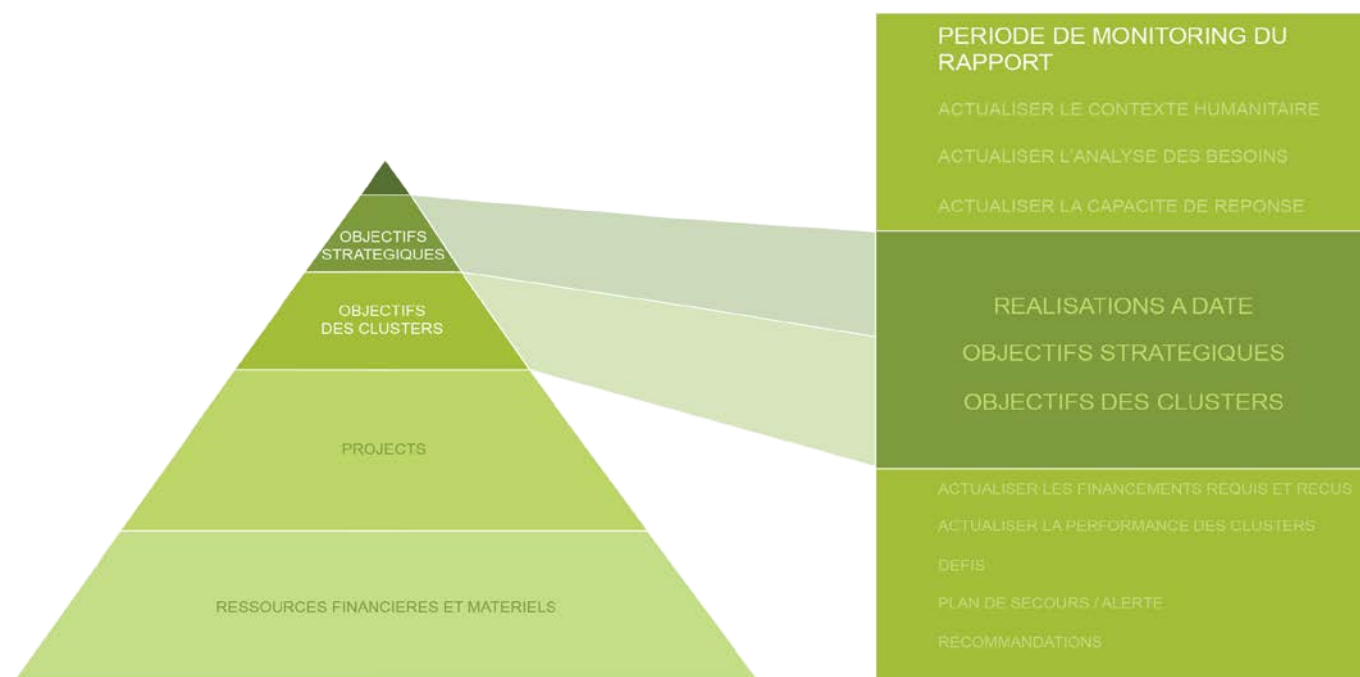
OBJECTIFS STRATEGIQUES

OBJECTIFS DES CLUSTERS

PROJECTS

RESSOURCES FINANCIERES ET MATERIELS

PERIODE DE MONITORING DU RAPPORT

ACTUALISER LE CONTEXTE HUMANITAIRE

ACTUALISER L'ANALYSE DES BESOINS

ACTUALISER LA CAPACITE DE REPONSE

REALISATIONS A DATE

OBJECTIFS STRATEGIQUES

OBJECTIFS DES CLUSTERS

ACTUALISER LES FINANCEMENTS REQUIS ET RECUS

ACTUALISER LA PERFORMANCE DES CLUSTERS

DEFIS

PLAN DE SECOURS / ALERTE

RECOMMANDATIONS